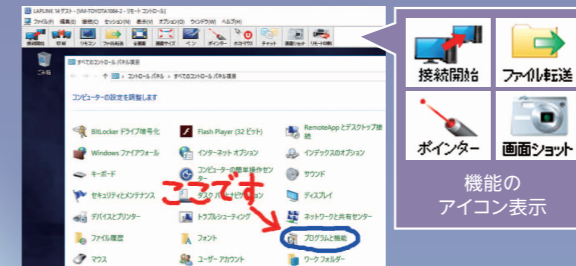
LAPLINK 14 テスト - [VM-TOYOTA1084-2 - リモート コントロール]
ファイル(F) 編集(E) 表示(V) セッション(S) 表示(V) オプション(O) ウィンドウ(W) ヘルプ(H)
接続開始 切断 リモコン ファイル転送 全画面 画面サイズ メニュー ポインター ホワイトボード チャット 画面ショット リモート印刷
ごみ箱
すべてのコントロール パネル項目
コントロール パネル > すべてのコントロール パネル項目
コンピューターの設定を調整します
BitLocker ドライブ暗号化
Flash Player (32 ビット)
RemoteApp とデスクトップ接続
Windows ファイアウォール
インターネット オプション
インデックスのオプション
キーボード
コンピューターの簡単操作センター
サウンド
セキュリティとメンテナンス
タスク バーとナビゲーション
ディスプレイ
デバイスとプリンター
トラブルシューティング
ネットワークと共有センター
ファイル履歴
フォント
プログラムと機能
マウス
ユーザー アカウント
ワーク フォルダー
ここです
接続開始
ファイル転送
ポインター
画面ショット
機能の
アイコン表示